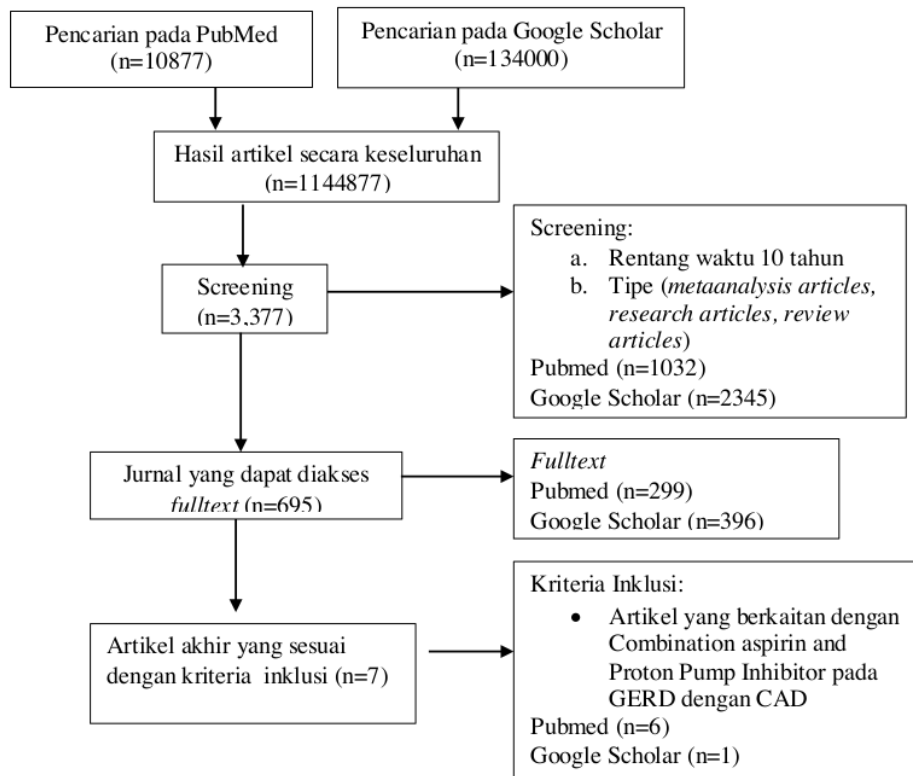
Pencarian pada PubMed
(n=10877)

Pencarian pada Google Scholar
(n=134000)

Hasil artikel secara keseluruhan
(n=1144877)

Screening
(n=3,377)

Screening:
a. Rentang waktu 10 tahun
b. Tipe (*metaanalysis articles, research articles, review articles*)
Pubmed (n=1032)
Google Scholar (n=2345)

Jurnal yang dapat diakses *fulltext* (n=695)

*Fulltext*
Pubmed (n=299)
Google Scholar (n=396)

Artikel akhir yang sesuai dengan kriteria inklusi (n=7)

Kriteria Inklusi:
• Artikel yang berkaitan dengan Combination aspirin and Proton Pump Inhibitor pada GERD dengan CAD
Pubmed (n=6)
Google Scholar (n=1)